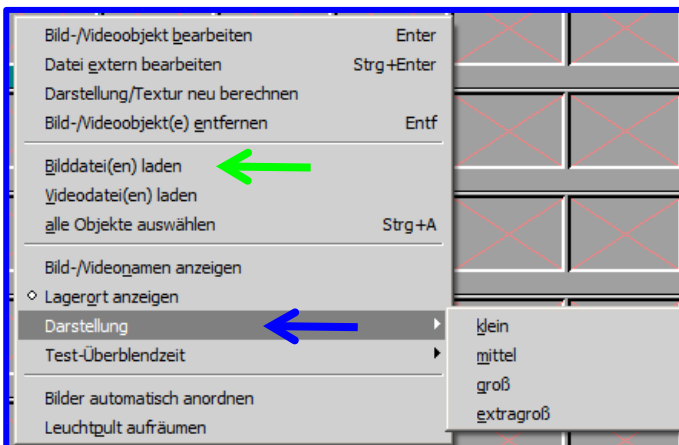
Bild-/Videoobjekt bearbeiten	Enter
Datei extern bearbeiten	Strg+Enter
Darstellung/Textur neu berechnen
Bild-/Videoobjekt(e) entfernen	Entf

Bilddatei(en) laden
Videodatei(en) laden
alle Objekte auswählen	Strg+A

Bild-/Videonamen anzeigen
Lagerort anzeigen
Darstellung
Test-Überblendzeit

Bilder automatisch anordnen
Leuchtpult aufräumen

klein
mittel
groß
extragroß